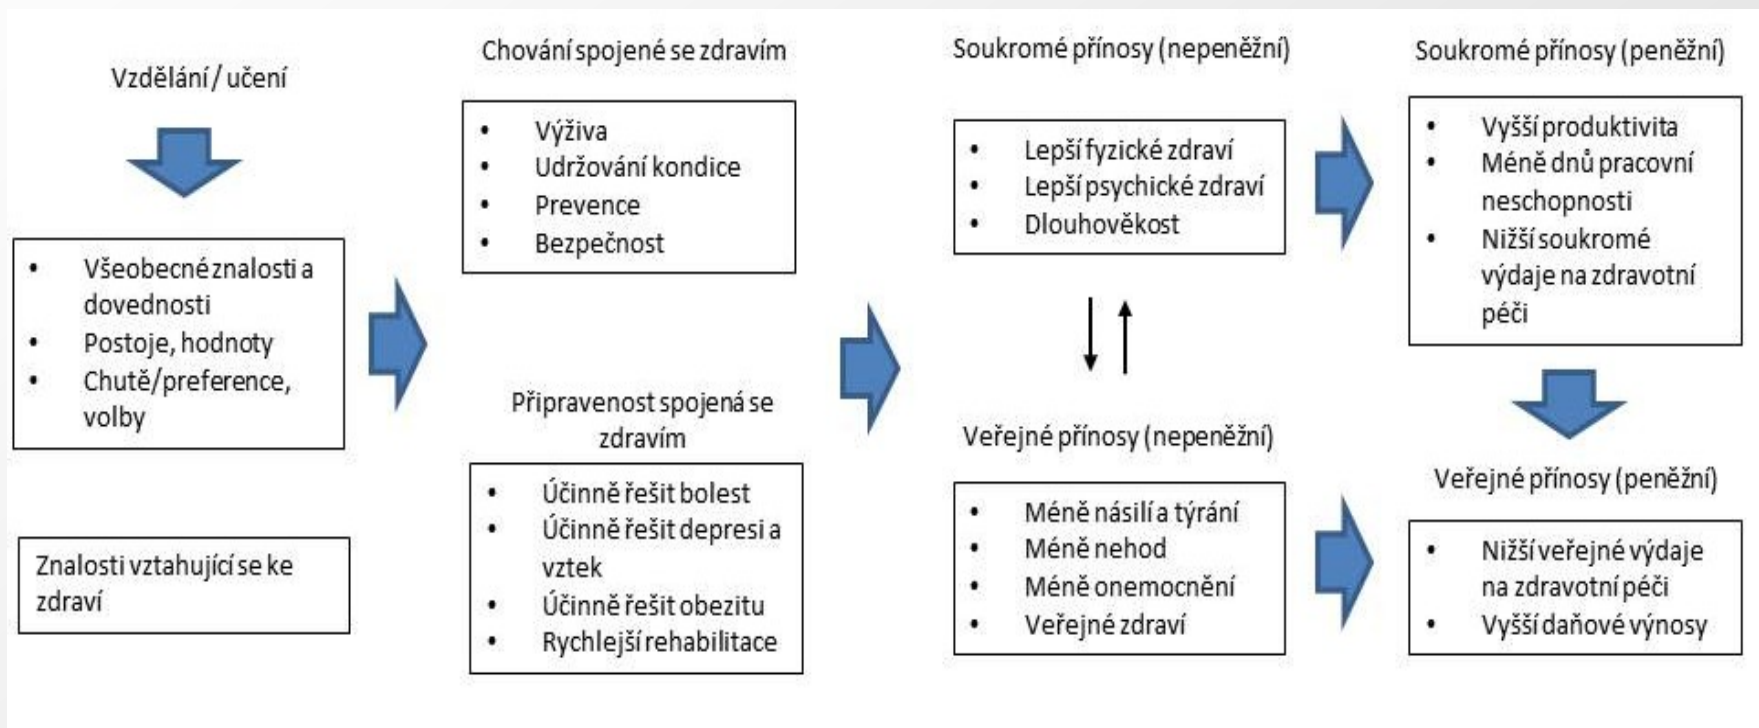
Vzdělání / učení

- Všeobecné znalosti a dovednosti
- Postoje, hodnoty
- Chutě/preference, volby

Znalosti vztahující se ke zdraví

Chování spojené se zdravím

- Výživa
- Udržování kondice
- Prevence
- Bezpečnost

Připravenost spojená se zdravím

- Účinně řešit bolest
- Účinně řešit depresi a vztek
- Účinně řešit obezitu
- Rychlejší rehabilitace

Soukromé přínosy (nepeněžní)

- Lepší fyzické zdraví
- Lepší psychické zdraví
- Dlouhověkost

Veřejné přínosy (nepeněžní)

- Méně násilí a týrání
- Méně nehod
- Méně onemocnění
- Veřejné zdraví

Soukromé přínosy (peněžní)

- Vyšší produktivita
- Méně dnů pracovní neschopnosti
- Nižší soukromé výdaje na zdravotní péči

Veřejné přínosy (peněžní)

- Nižší veřejné výdaje na zdravotní péči
- Vyšší daňové výnosy